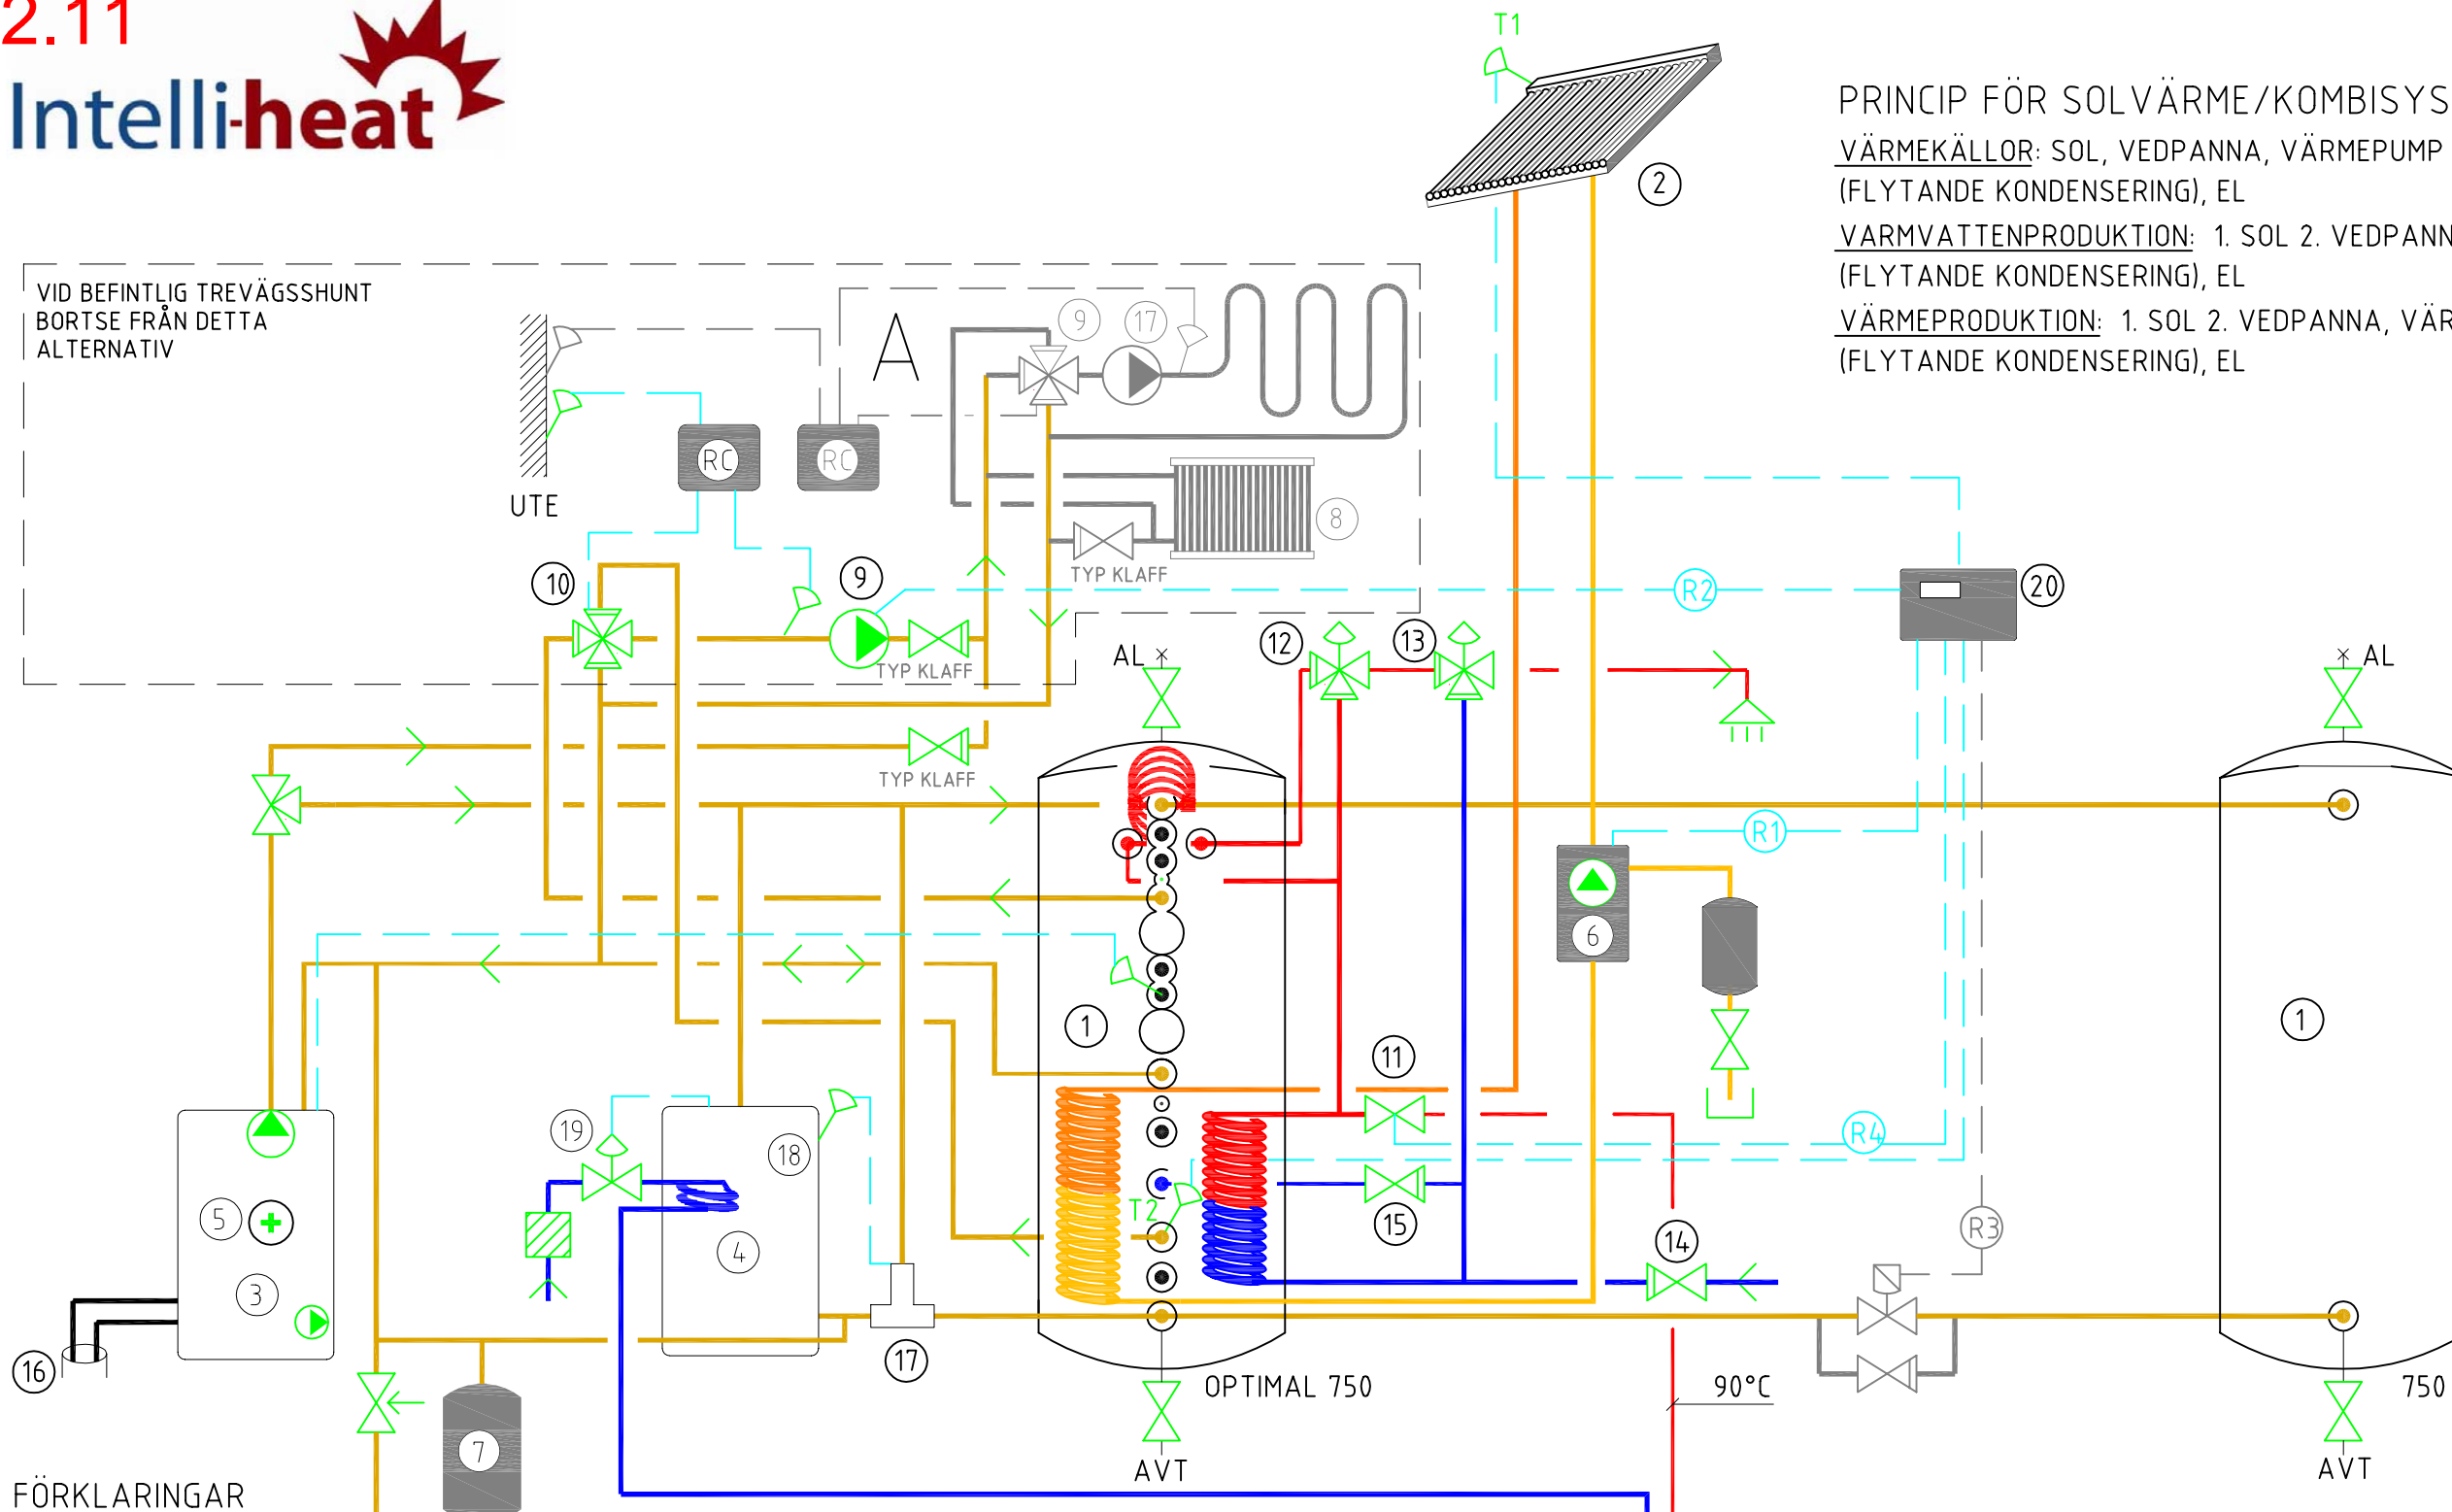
2.11

Intelli-heat

T1

PRINCIP FÖR SOLVÄRME/KOMBISYS

VÄRMEKÄLLOR: SOL, VEDPANNA, VÄRMEPUMP (FLYTANDE KONDENSERING), EL

VARMVATTENPRODUKTION: 1. SOL 2. VEDPANN (FLYTANDE KONDENSERING), EL

VÄRMEPRODUKTION: 1. SOL 2. VEDPANNA, VÄR (FLYTANDE KONDENSERING), EL

2

VID BEFINTLIG TREVÄGSSHUNT BORTSE FRÅN DETTA ALTERNATIV

A

9 17

UTE

RC RC

8

TYP KLAFF

10

9

R2

20

TYP KLAFF

AL

12 13

AL

TYP KLAFF

R1

1

6

1

11

19

18

R4

5

4

3

T2

15

R3

14

16

17

OPTIMAL 750

90°C

750

7

AVT

AVT

FÖRKLARINGAR